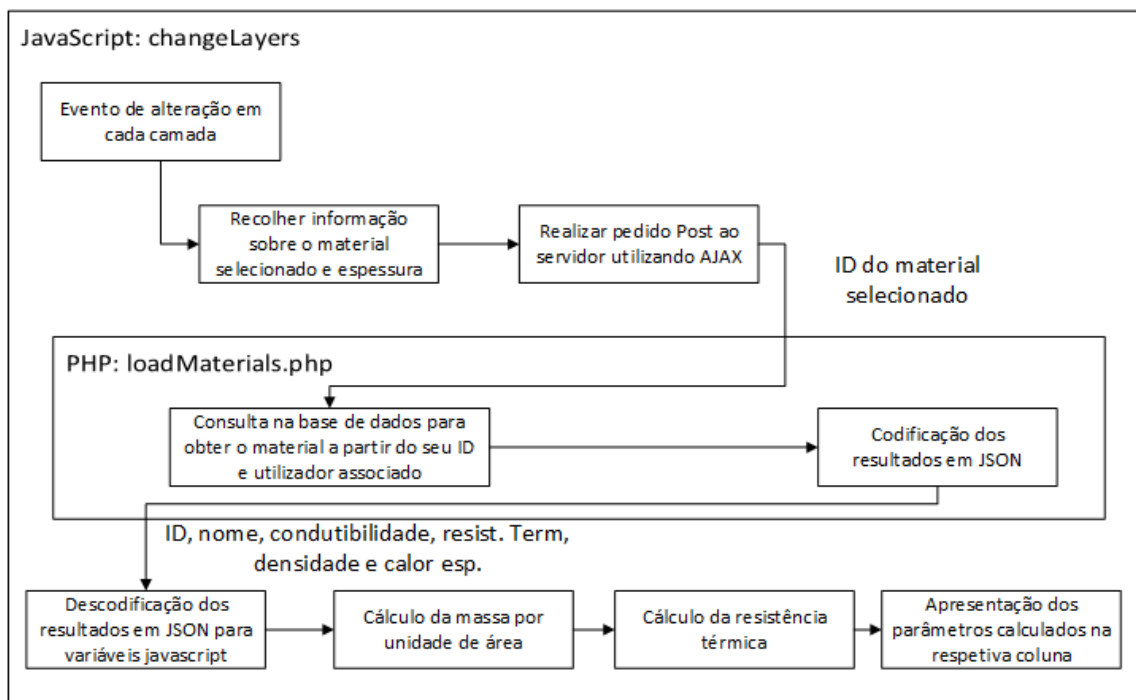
JavaScript: changeLayers

Evento de alteração em cada camada

Recolher informação sobre o material selecionado e espessura

Realizar pedido Post ao servidor utilizando AJAX

ID do material selecionado

PHP: loadMaterials.php

Consulta na base de dados para obter o material a partir do seu ID e utilizador associado

Codificação dos resultados em JSON

ID, nome, condutibilidade, resist. Term, densidade e calor esp.

Descodificação dos resultados em JSON para variáveis javascript

Cálculo da massa por unidade de área

Cálculo da resistência térmica

Apresentação dos parâmetros calculados na respetiva coluna